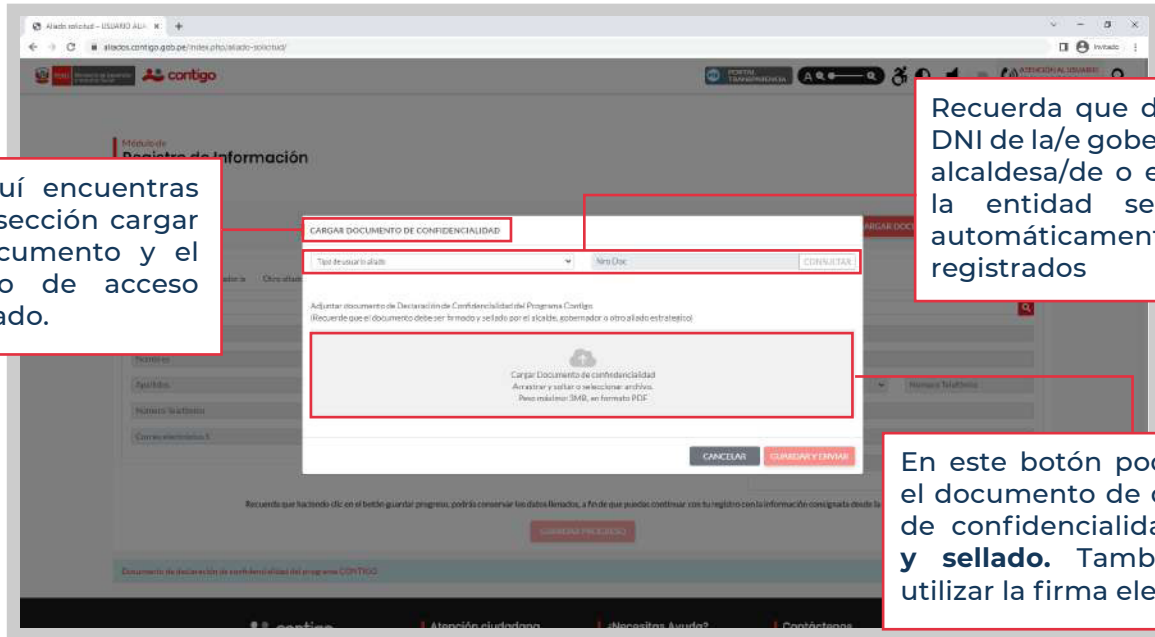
Aliado solicitud – USUARIO ALIA ×

aliados.contigo.gob.pe/index.php/aliado-solicitud/

Invitado

contigo

PORTAL TRANSPARENCIA

ATENCIÓN AL USUARIO

Módulo de
Registro de Información

Recuerda que d
DNI de la/e gobe
alcaldesa/de o e
la entidad se
automáticament
registrados

uí encuentras
sección cargar
cumento y el
o de acceso
ado.

CARGAR DOCUMENTO DE CONFIDENCIALIDAD

Tipo de usuario aliado

Nro Doc

CONSULTAR

Adjuntar documento de Declaración de Confidencialidad del Programa Contigo
(Recuerde que el documento debe ser firmado y sellado por el alcalde, gobernador o otro aliado estratégico)

Cargar Documento de confidencialidad
Arrastrar y soltar o seleccionar archivo.
Peso máximo 3MB, en formato PDF

CANCELAR

GUARDAR Y ENVIAR

CARGAR DOC

Nombres

Apellidos

Número Teléfono

Correo electrónico 1

Número Teléfono

En este botón poc
el documento de c
de confidencialida
y sellado. Tamb
utilizar la firma ele

Recuerda que haciendo clic en el botón guardar progreso, podrás conservar los datos llenados, a fin de que puedas continuar con tu registro con la información consignada desde la

GUARDAR PROGRESO

Documento de declaración de confidencialidad del programa CONTIGO

contigo

Atención ciudadana

¿Necesitas Ayuda?

Contáctenos